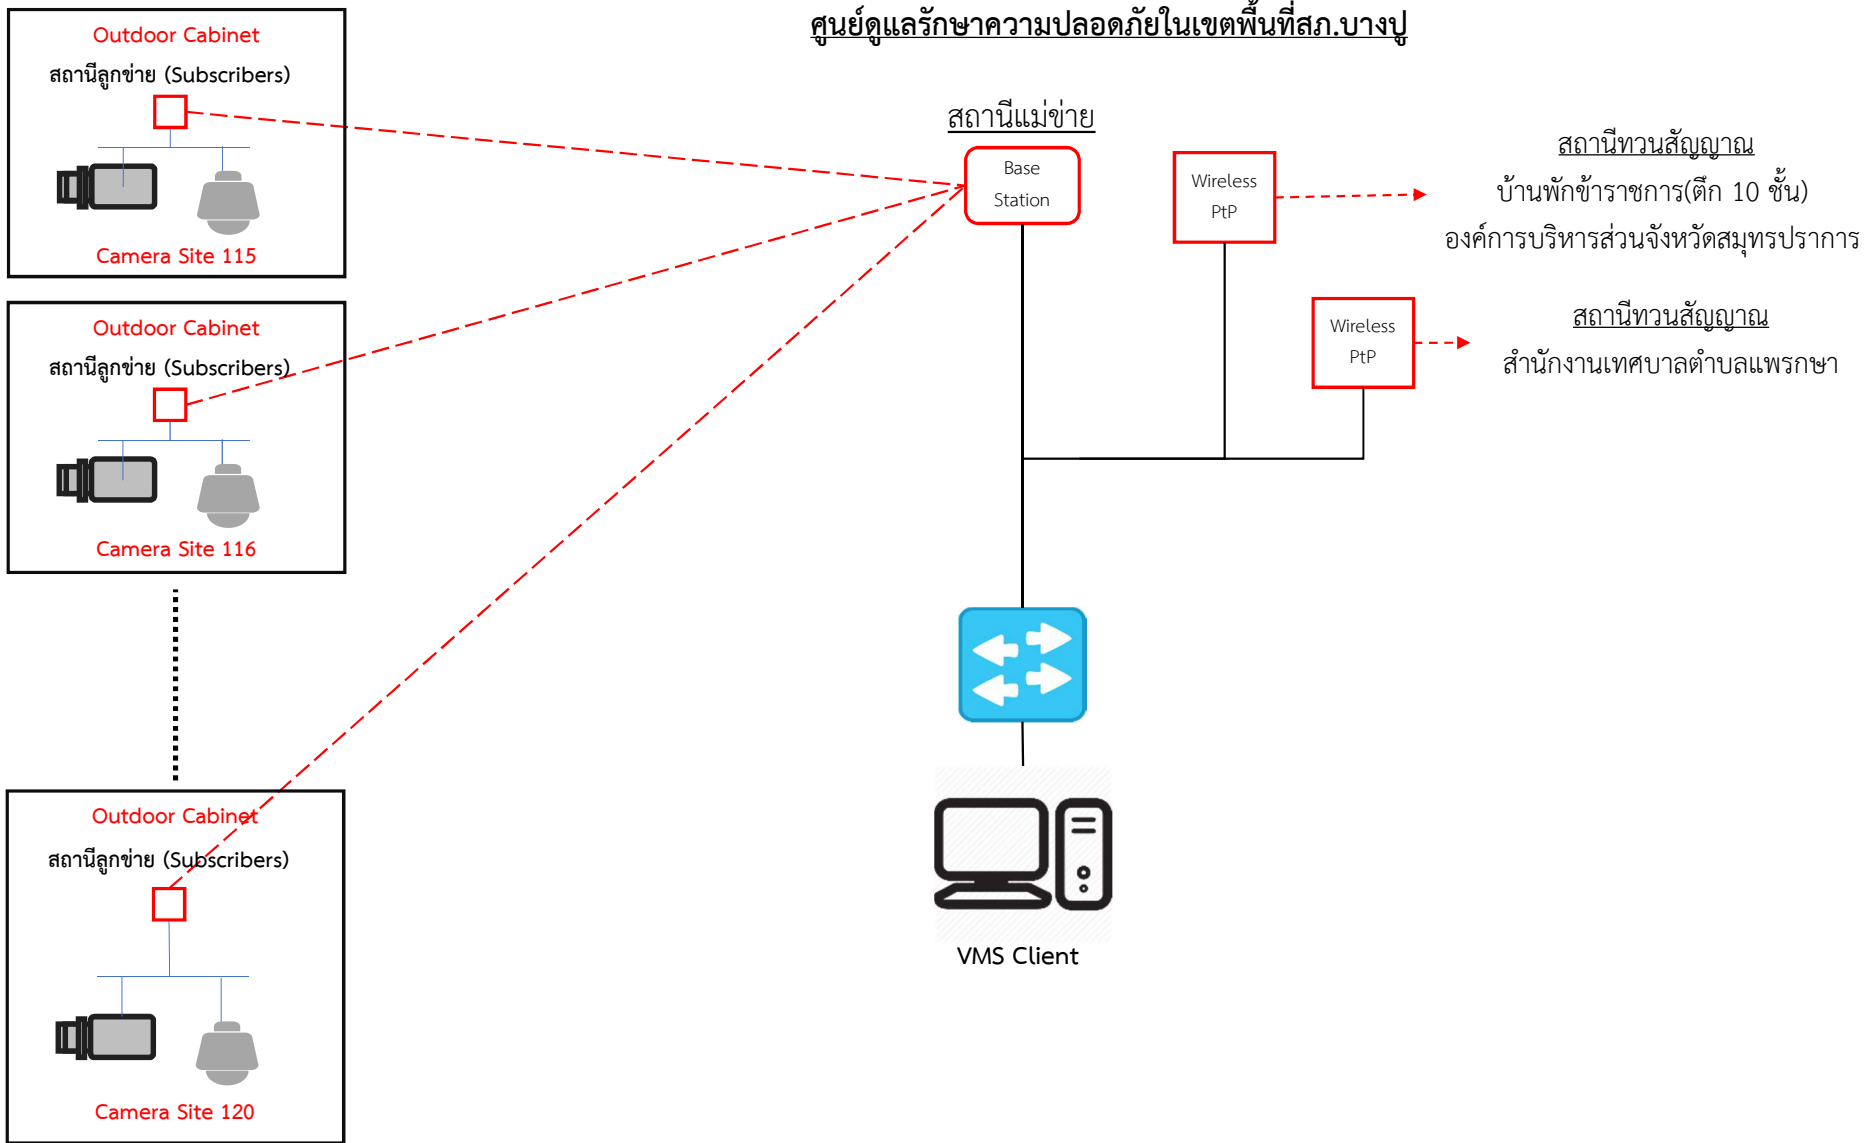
ศูนย์ดูแลรักษาความปลอดภัยในเขตพื้นที่สภ.บางปู

Outdoor Cabinet
สถานีลูกข่าย (Subscribers)
Camera Site 115

Outdoor Cabinet
สถานีลูกข่าย (Subscribers)
Camera Site 116

Outdoor Cabinet
สถานีลูกข่าย (Subscribers)
Camera Site 120

สถานีแม่ข่าย
Base Station

Wireless PtP

สถานีทวนสัญญาณ
บ้านพักข้าราชการ(ตึก 10 ชั้น)
องค์การบริหารส่วนจังหวัดสมุทรปราการ

Wireless PtP

สถานีทวนสัญญาณ
สำนักงานเทศบาลตำบลแพรกษา

VMS Client